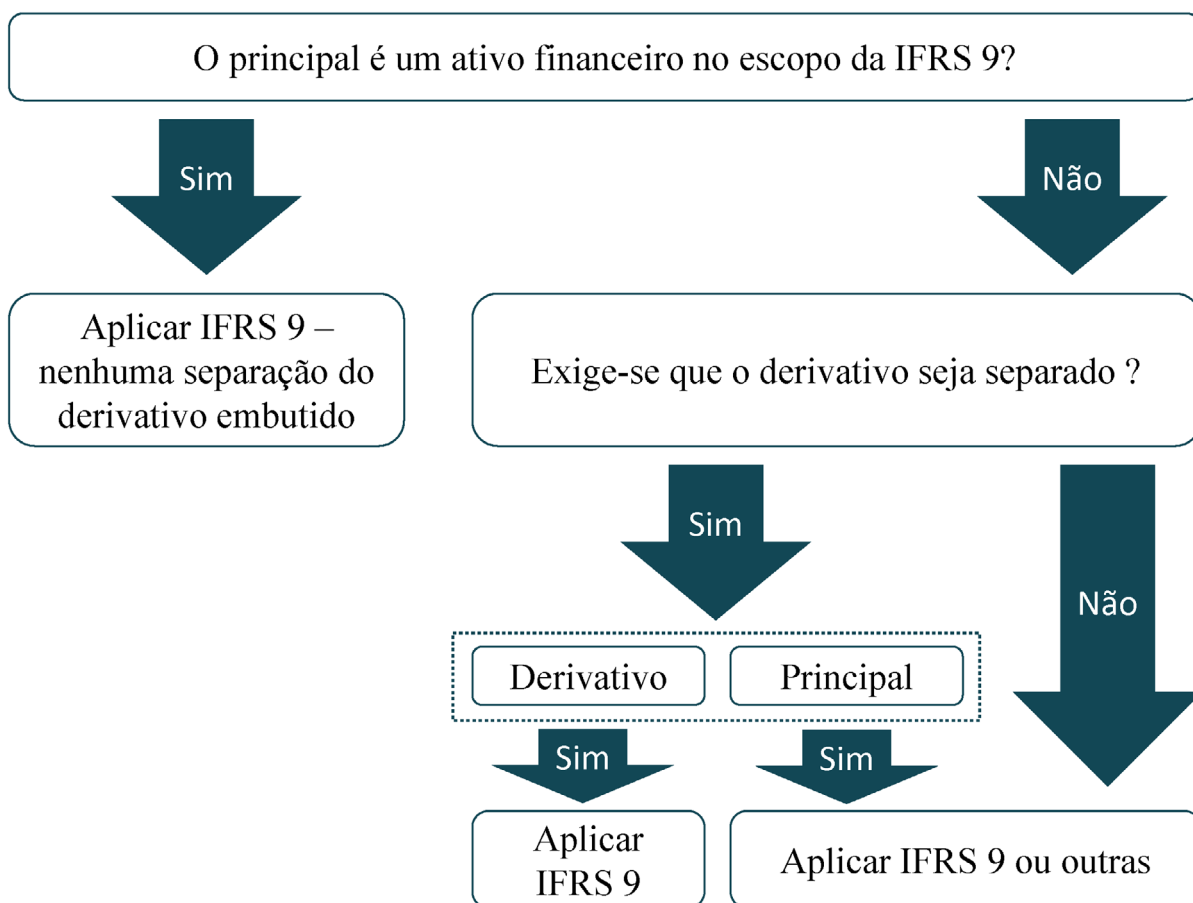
O principal é um ativo financeiro no escopo da IFRS 9?

Sim

Não

Aplicar IFRS 9 – nenhuma separação do derivativo embutido

Exige-se que o derivativo seja separado ?

Sim

Não

Derivativo

Principal

Sim

Sim

Aplicar IFRS 9

Aplicar IFRS 9 ou outras